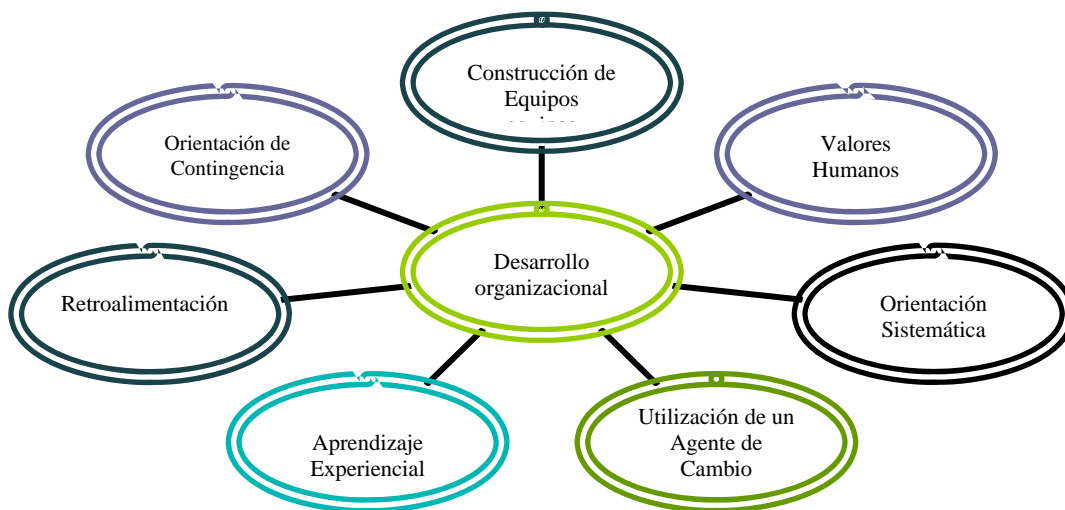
Construcción de Equipos
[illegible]

Orientación de Contingencia

Valores Humanos

Desarrollo organizacional

Retroalimentación

Orientación Sistemática

Aprendizaje Experiencial

Utilización de un Agente de Cambio